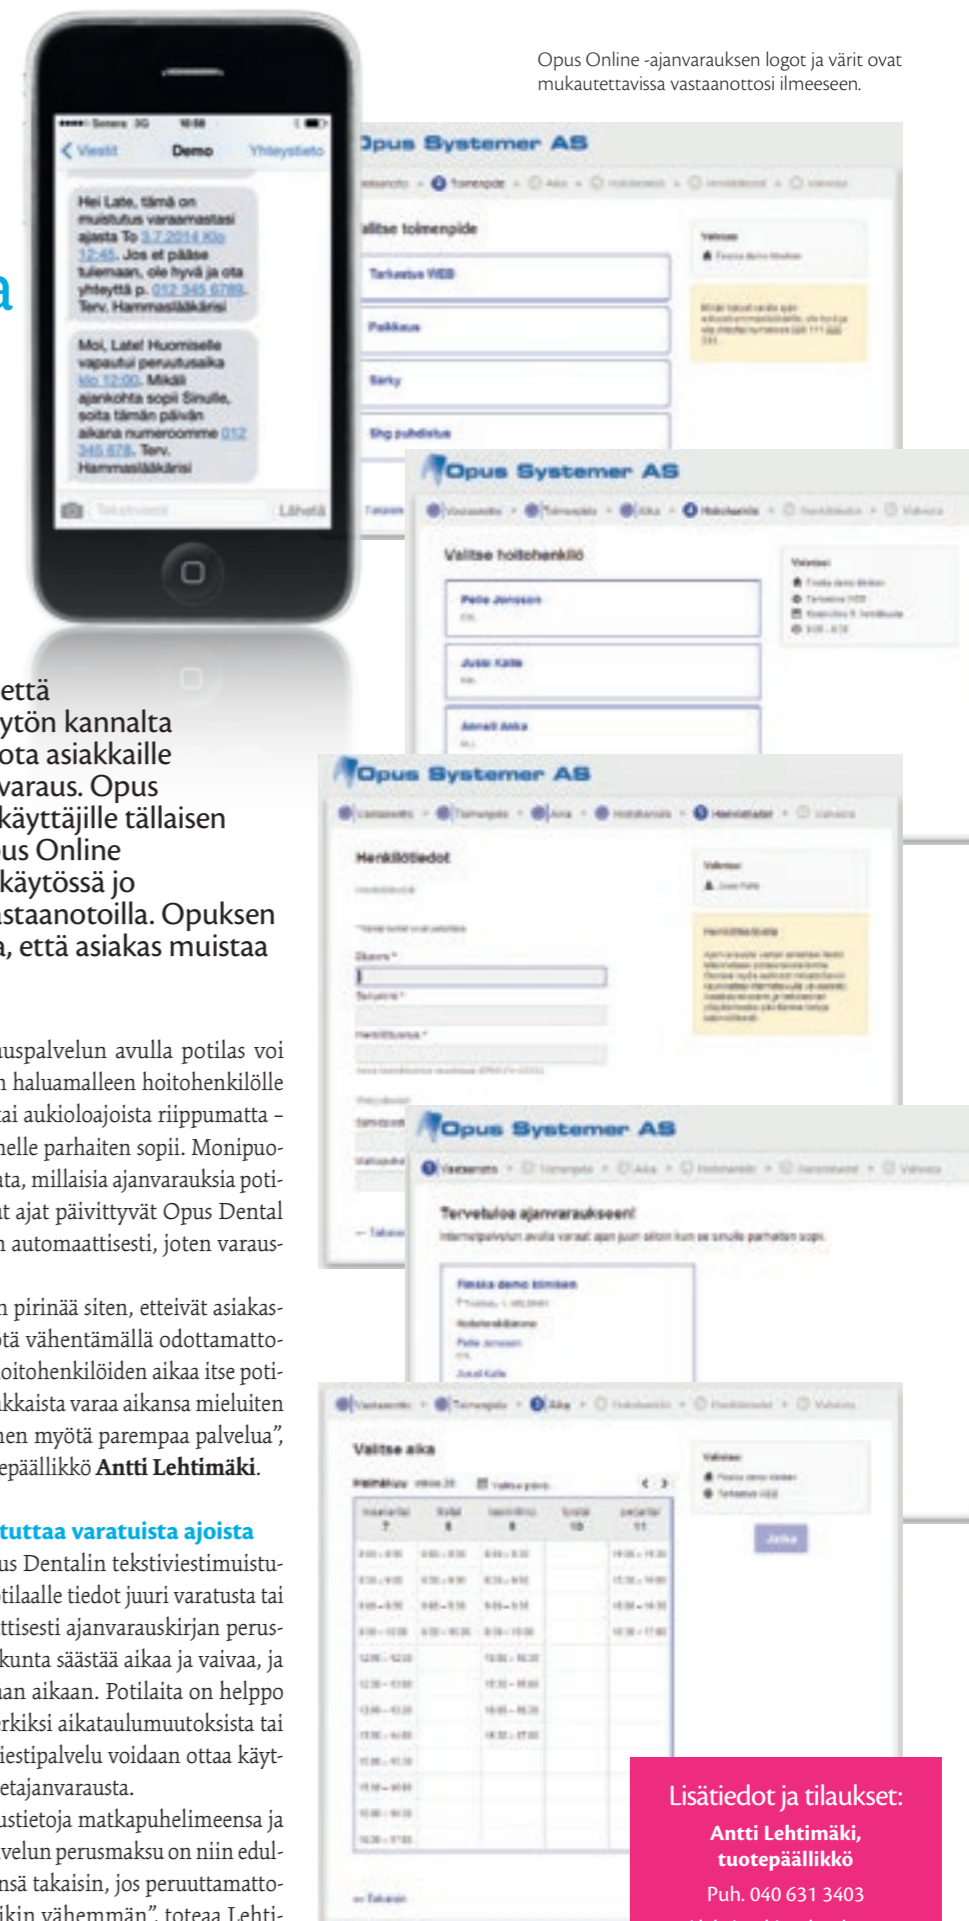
Opus Online -ajanvarauksen logot ja värit ovat mukautettavissa vastaanottosi ilmeeseen.

Viestit Demo Yhteystieto

Hei Late, tämä on muistutus varaamastasi ajasta To 3.7.2014 Klo 12:45. Jos et pääse tulemaan, ole hyvä ja ota yhteyttä p. 012 345 6789. Terv. Hammaslääkärisi

Moi, Late! Huomiselle vapautui peruutusaika klo 12:00. Mikäli ajankohta sopii Sinulle, soita tämän päivän aikana numeroomme 012 345 678. Terv. Hammaslääkärisi

Lähetä

Opus Systemer AS

Valitse toimenpide

Tarkastus WEB

Paikkaus

Särky

Opus Systemer AS

Valitse hoitohenkilö

Pelle Jonsson

Jussi Kalle

Opus Systemer AS

Henkilötiedot

Opus Systemer AS

Tervetuloa ajanvaraukseen!

Valitse aika

a

että
työn kannalta
ota asiakkaille
varaus. Opus
käyttäjille tällaisen
us Online
käytössä jo
stanotoilla. Opuksen
a, että asiakas muistaa

uspalvelun avulla potilas voi
n haluamalleen hoitohenkilölle
ai aukioloajoista riippumatta –
nelle parhaiten sopii. Monipuo-
nta, millaisia ajanvarauksia poti-
t ajat päivittyvät Opus Dental
n automaattisesti, joten varaus-

n pirinää siten, etteivät asiakas-
tä vähentämällä odottamatto-
oitohenkilöiden aikaa itse poti-
kkaista varaa aikansa mieluiten
nen myötä parempaa palvelua",
epäällikkö Antti Lehtimäki.

tuttaa varatuista ajoista
us Dentalin tekstiviestimuistu-
tilaalle tiedot juuri varatusta tai
ttisesti ajanvarauskirjan perus-
kunta säästää aikaa ja vaivaa, ja
an aikaan. Potilaita on helppo
rkiksi aikataulumuutoksista tai
iestipalvelu voidaan ottaa käyt-
etajanvarausta.
ustietoja matkapuhelimeensa ja
velun perusmaksu on niin edul-
nsä takaisin, jos peruuttamatto-
ikin vähemmän", toteaa Lehti-

Lisätiedot ja tilaukset:
Antti Lehtimäki,
tuotepäällikkö
Puh. 040 631 3403